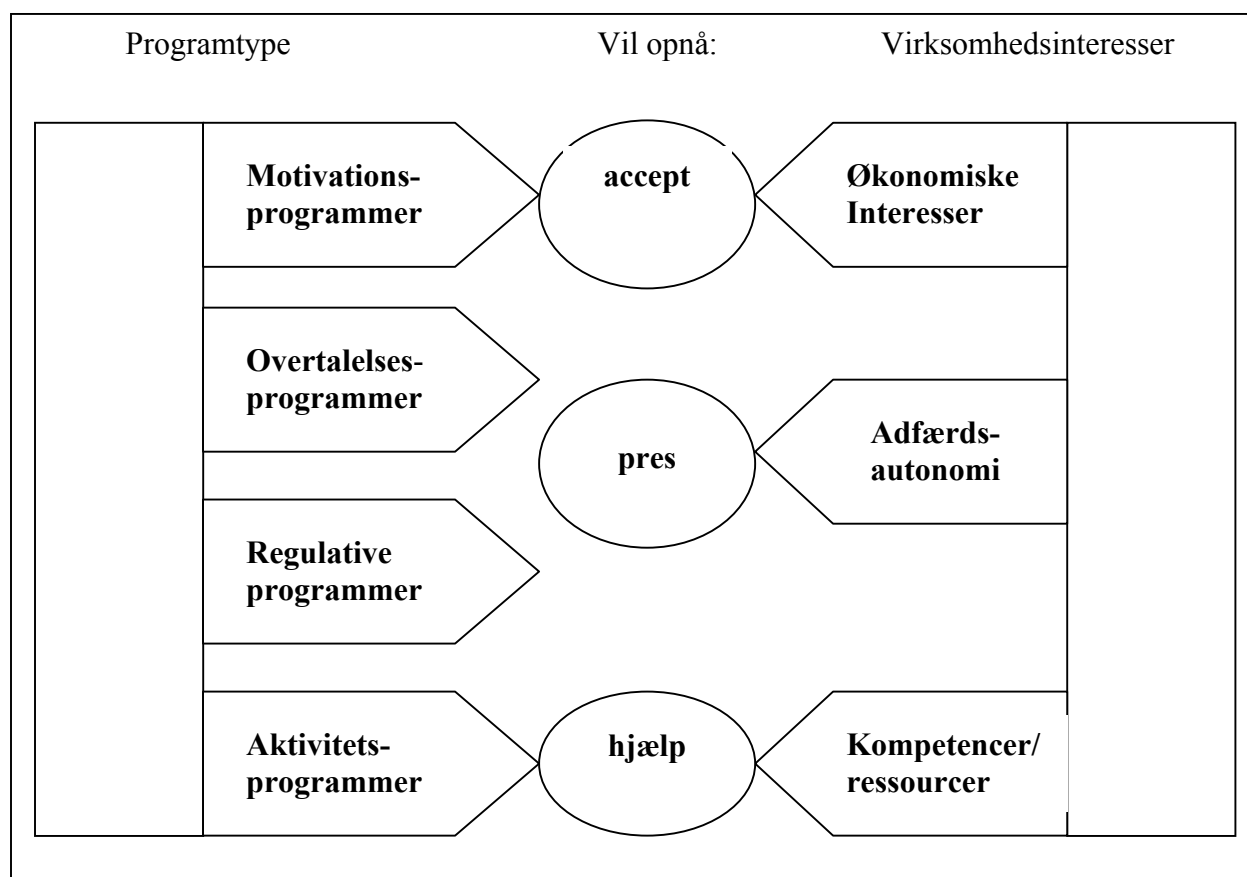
Programtype

Vil opnå:

Virksomhedsinteresser

Motivations-programmer

accept

Økonomiske Interesser

Overtalelses-programmer

pres

Adfærds-autonomi

Regulative programmer

Aktivitets-programmer

hjælp

Kompetencer/ ressourcer